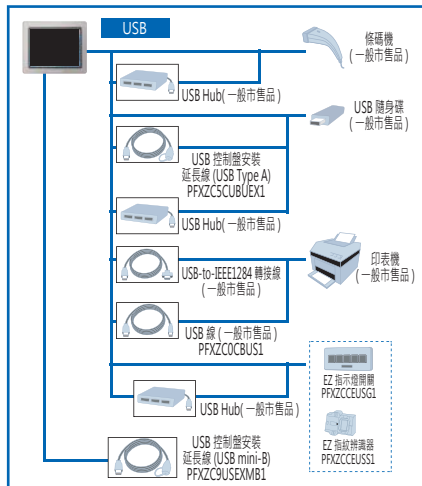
USB

條碼機
( 一般市售品 )

USB Hub( 一般市售品 )

USB 隨身碟
( 一般市售品 )

USB 控制盤安裝
延長線 (USB Type A)
PFXZC5CUBUEX1

USB Hub( 一般市售品 )

印表機
( 一般市售品 )

USB-to-IEEE1284 轉接線
( 一般市售品 )

USB 線 ( 一般市售品 )
PFXZC0CBUS1

EZ 指示燈開關
PFXZCCEUSG1

USB Hub( 一般市售品 )

EZ 指紋辨識器
PFXZCCEUSS1

USB 控制盤安裝
延長線 (USB mini-B)
PFXZC9USEXMB1